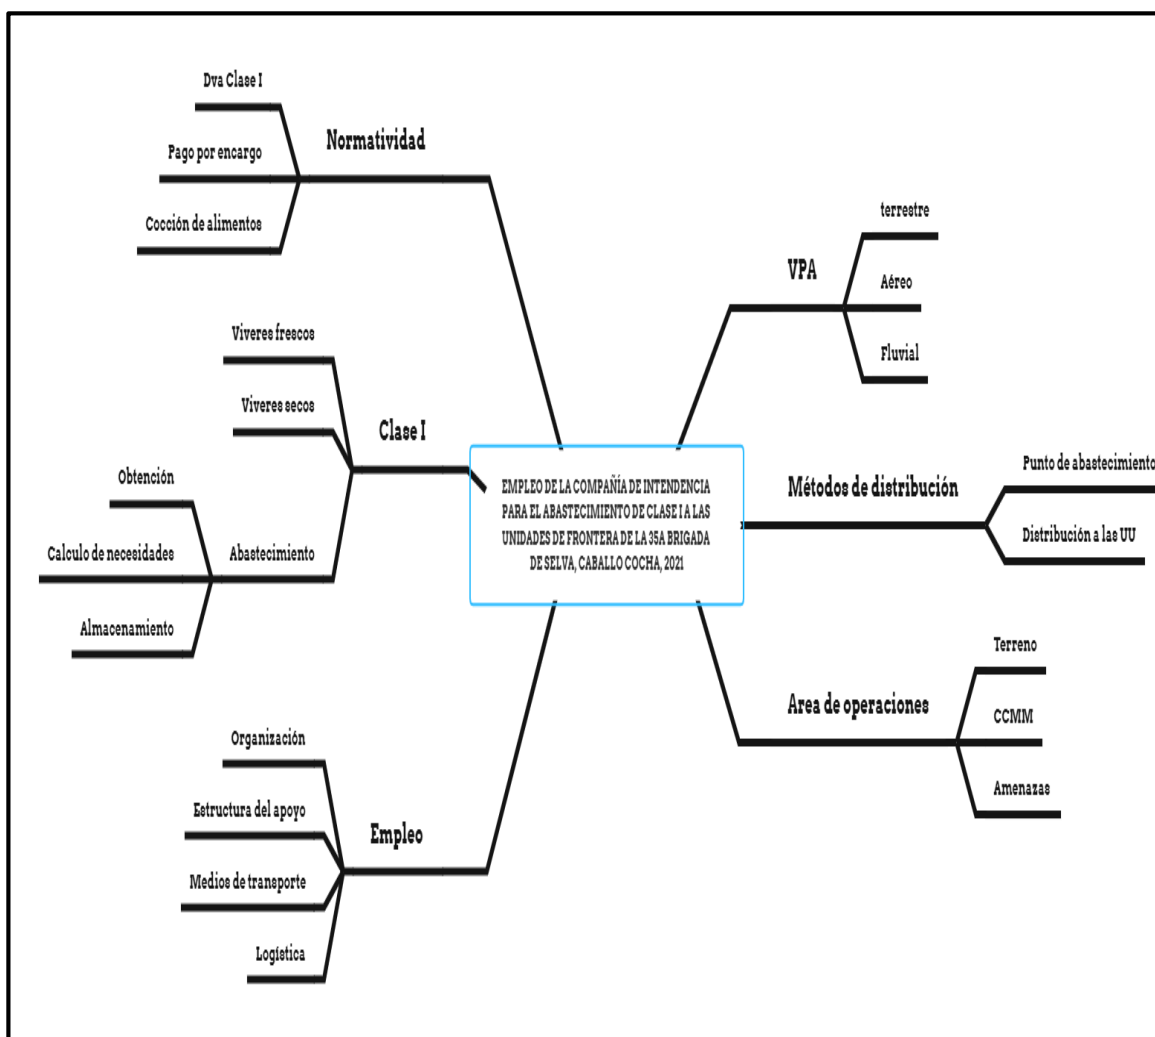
EMPLEO DE LA COMPAÑÍA DE INTENDENCIA PARA EL ABASTECIMIENTO DE CLASE I A LAS UNIDADES DE FRONTERA DE LA 35A BRIGADA DE SELVA, CABALLO COCHA, 2021

Normatividad
Dva Clase I
Pago por encargo
Cocción de alimentos

Clase I
Viveres frescos
Viveres secos
Abastecimiento
Obtención
Calculo de necesidades
Almacenamiento

Empleo
Organización
Estructura del apoyo
Medios de transporte
Logística

VPA
terrestre
Aéreo
Fluvial

Métodos de distribución
Punto de abastecimiento
Distribución a las UU

Area de operaciones
Terreno
CCMM
Amenazas